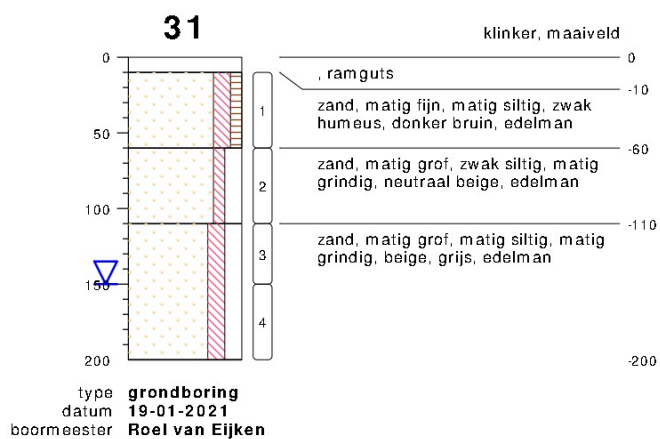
31

klinker, maaiveld

0

0

, ramguts

-10

1

zand, matig fijn, matig siltig, zwak humeus, donker bruin, edelman

50

-60

2

zand, matig grof, zwak siltig, matig grindig, neutraal beige, edelman

100

-110

3

zand, matig grof, matig siltig, matig grindig, beige, grijs, edelman

150

4

200

-200

type grondboring
datum 19-01-2021
boormeester Roel van Eijken